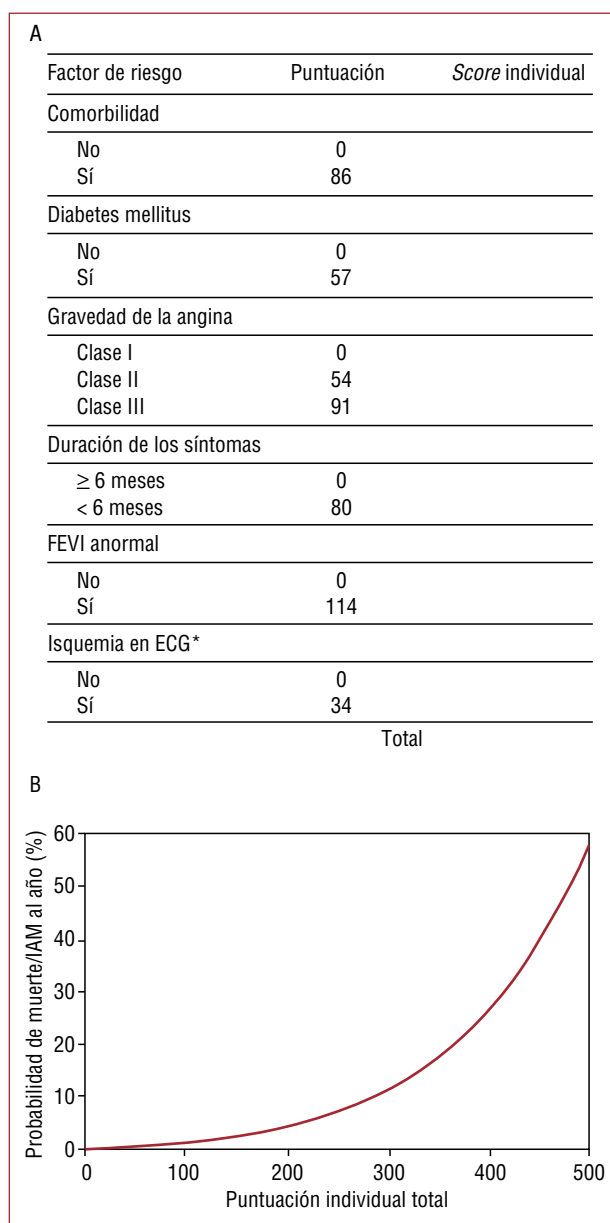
A

| Factor de riesgo | Puntuación | *Score* individual |
|---|---|---|
| Comorbilidad | | |
| No | 0 | |
| Sí | 86 | |
| Diabetes mellitus | | |
| No | 0 | |
| Sí | 57 | |
| Gravedad de la angina | | |
| Clase I | 0 | |
| Clase II | 54 | |
| Clase III | 91 | |
| Duración de los síntomas | | |
| $\geq$ 6 meses | 0 | |
| < 6 meses | 80 | |
| FEVI anormal | | |
| No | 0 | |
| Sí | 114 | |
| Isquemia en ECG* | | |
| No | 0 | |
| Sí | 34 | |
| | | Total |

B

Probabilidad de muerte/IAM al año (%)

60
50
40
30
20
10
0

0 100 200 300 400 500

Puntuación individual total